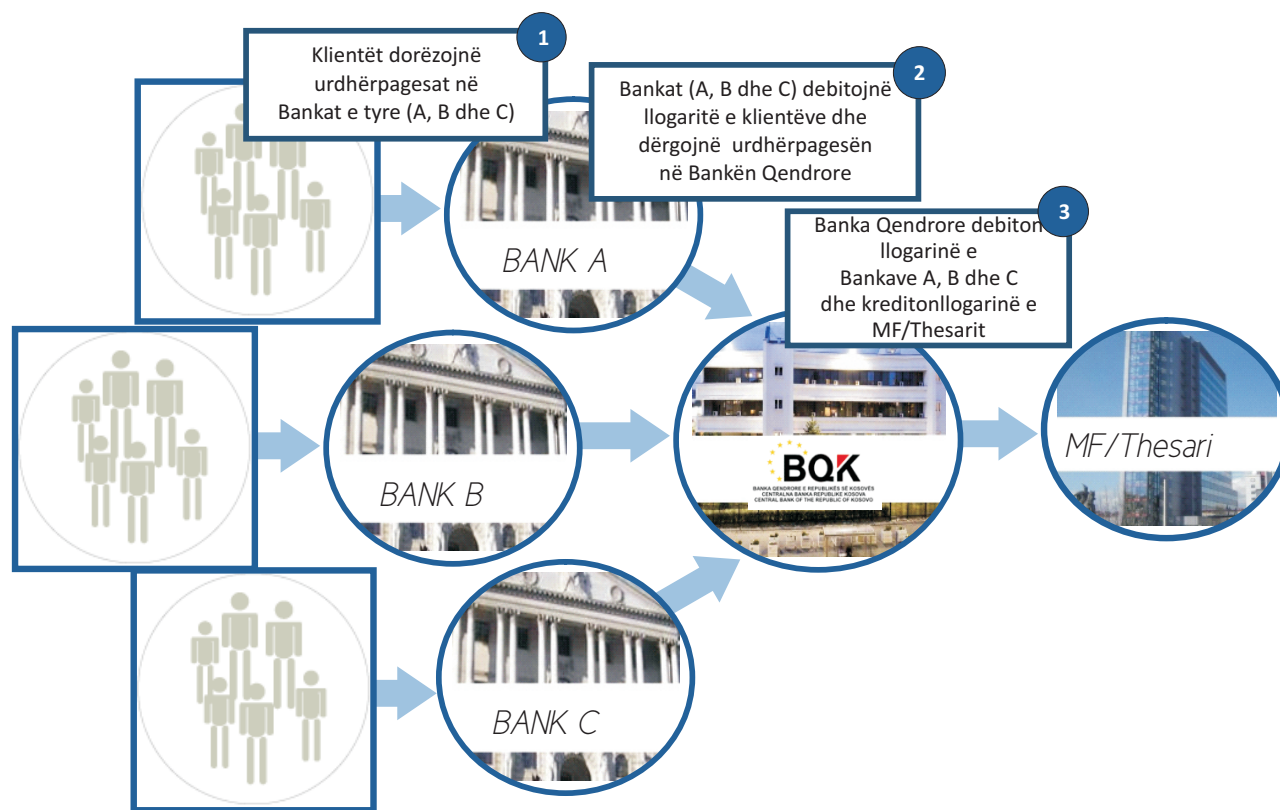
1

Klientët dorëzojnë urdhërpagesat në Bankat e tyre (A, B dhe C)

2

Bankat (A, B dhe C) debitojnë llogaritë e klientëve dhe dërgojnë urdhërpagesën në Bankën Qendrore

3

Banka Qendrore debiton llogarinë e Bankave A, B dhe C dhe kreditonllogarinë e MF/Thesarit

BANK A

BANK B

BANK C

BQK
BANKA QENDRORE E REPUBLIKËS SË KOSOVËS
CENTRALNA BANKA REPUBLIKE KOSOVA
CENTRAL BANK OF THE REPUBLIC OF KOSOVO

MF/Thesari